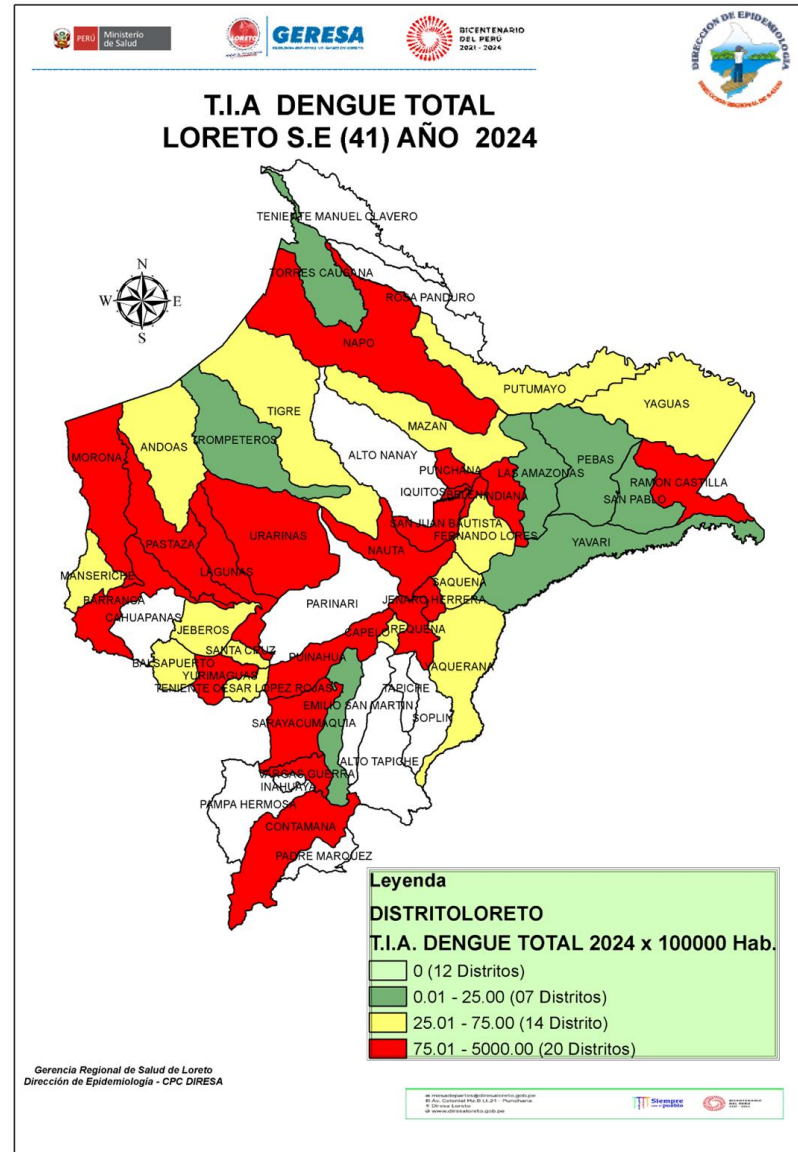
PERÚ Ministerio de Salud
LORETO GERESA
BICENTENARIO DEL PERÚ 2021 - 2024
DIRECCIÓN DE EPIDEMIOLOGÍA
DIRECCIÓN REGIONAL DE SALUD

T.I.A DENGUE TOTAL
LORETO S.E (41) AÑO 2024

N
W E
S

TENIENTE MANUEL CLAVERO
TORRES CAUSANA
ROSA PANDURO
NAPO
PUTUMAYO
YAGUAS
TIGRE
MAZAN
TROMPETEROS
ANDOAS
ALTO NANAY
MORONA
PUNCHANA
LAS AMAZONAS
PEBAS
RAMON CASTILLA
SAN PABLO
IQUITOS
BELEN
INDIANA
SAN JUAN BAUTISTA
URARINAS
FERNANDO LORES
YAVARI
PASTAZA
NAUTA
LAGUNAS
MANSERICHE
SAQUENA
BARRANCA
PARINARI
JENARO HERRERA
CAHUAPANAS
JEBEROS
CAPELO
REQUENA
SANTA CRUZ
BALSAPUERTO
YURIMAGUAS
PUINAHUA
MAQUERANA
TENIENTE CESAR LOPEZ ROJAS
TAPICHE
EMILIO SAN MARTIN
SOPLIN
SARAYACU
MAQUIA
ALTO TAPICHE
VARGAS GUERRA
INAHUAYA
PAMPA HERMOSA
CONTAMANA
PADRE MARQUEZ

Leyenda
DISTRITOLORETO
T.I.A. DENGUE TOTAL 2024 x 100000 Hab.
0 (12 Distritos)
0.01 - 25.00 (07 Distritos)
25.01 - 75.00 (14 Distrito)
75.01 - 5000.00 (20 Distritos)

Gerencia Regional de Salud de Loreto
Dirección de Epidemiologia - CPC DIRESA

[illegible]
Siempre con el pueblo
BICENTENARIO DEL PERÚ 2021 - 2024